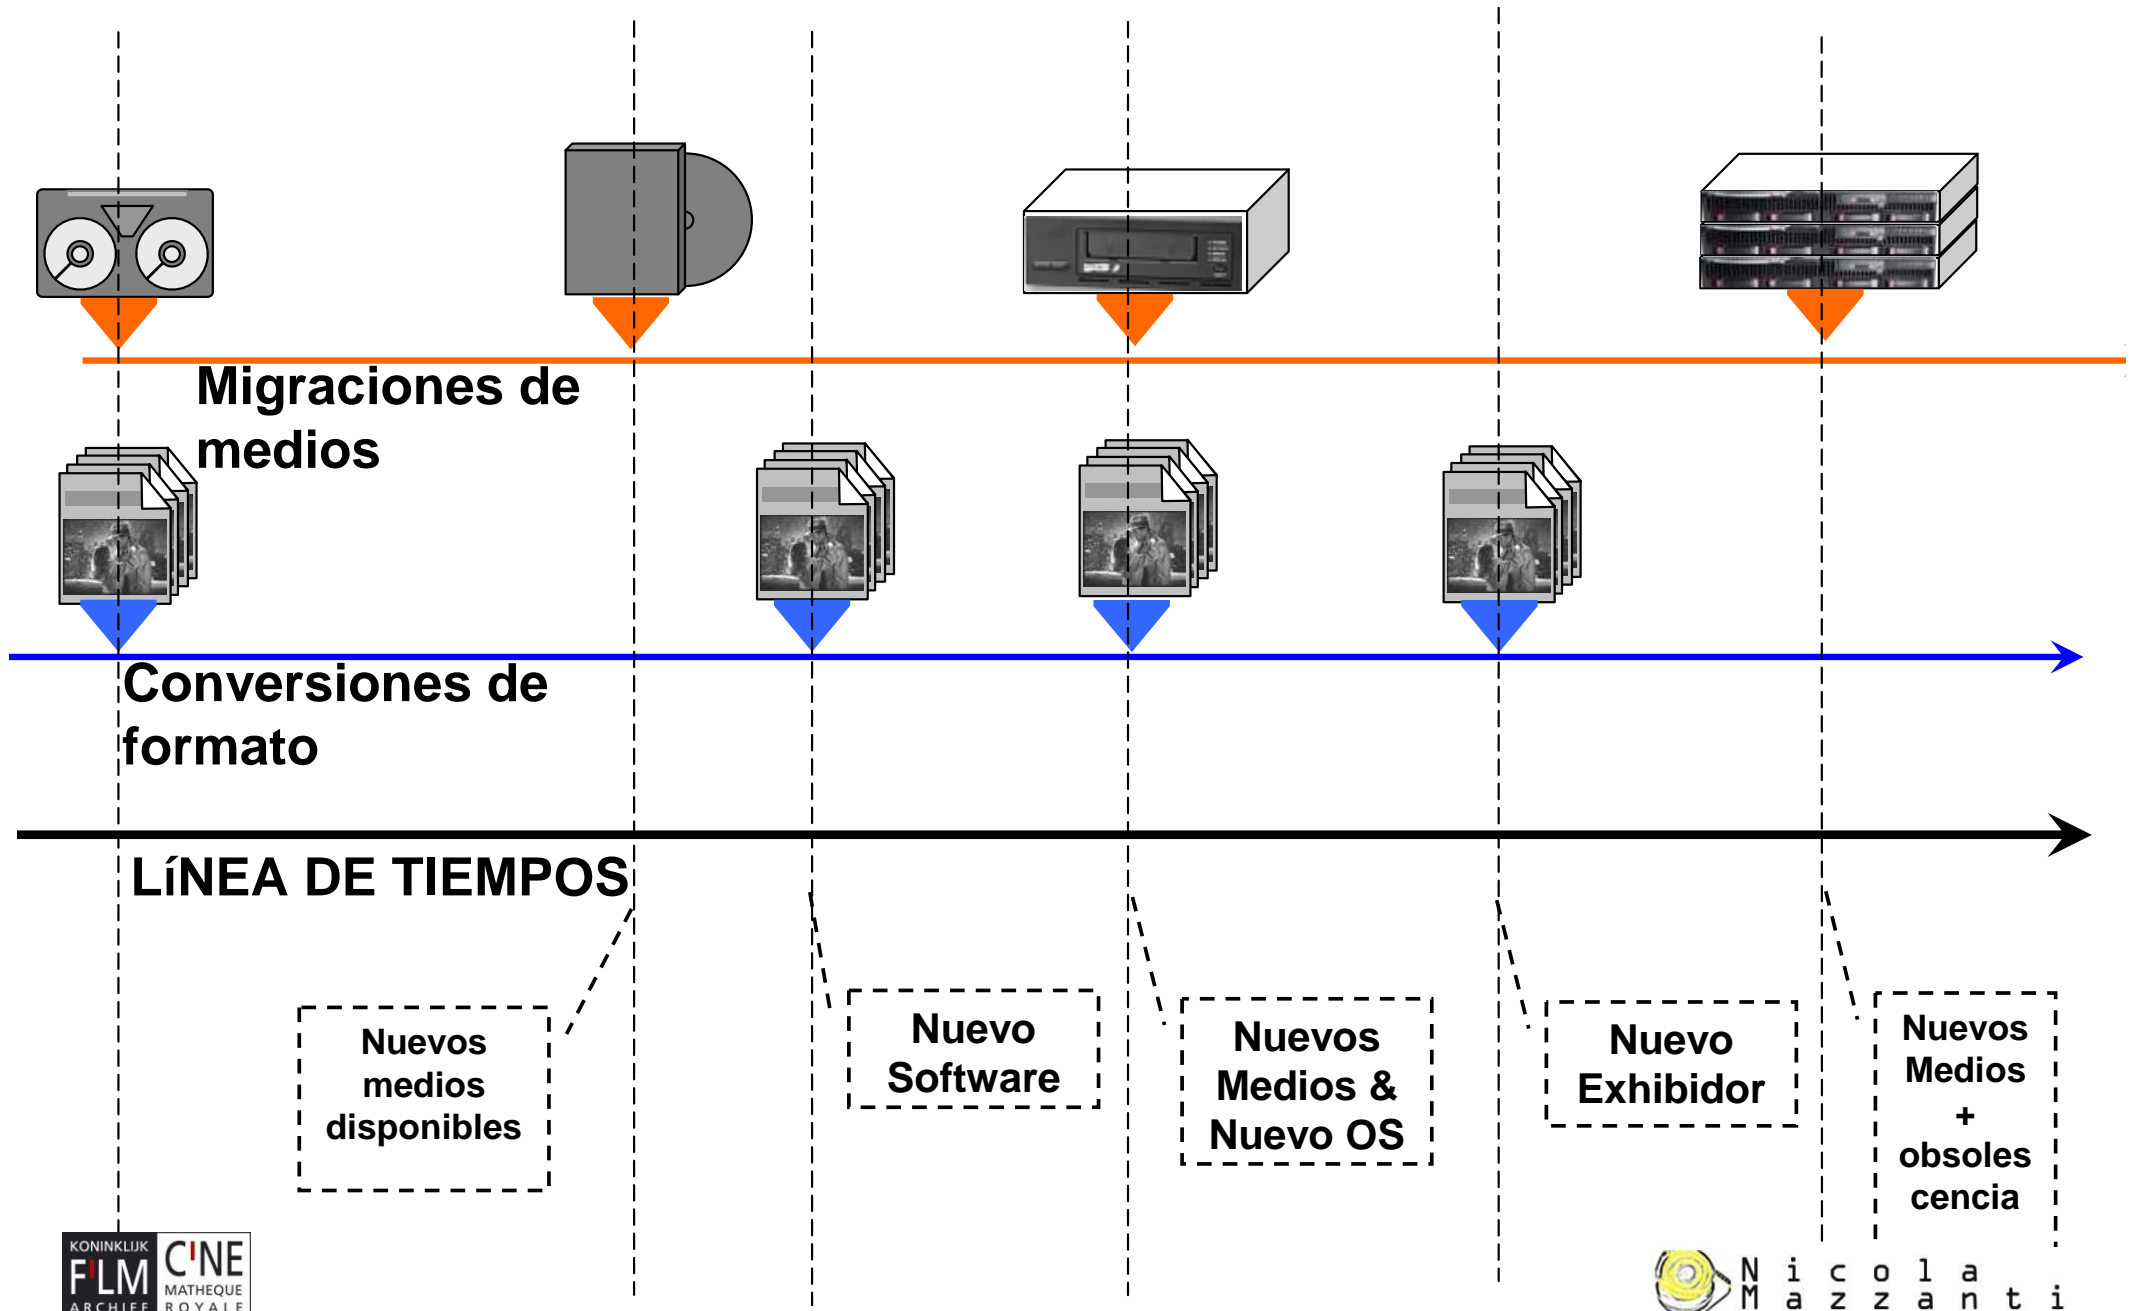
Migraciones de medios

Conversiones de formato

LíNEA DE TIEMPOS

Nuevos medios disponibles

Nuevo Software

Nuevos Medios & Nuevo OS

Nuevo Exhibidor

Nuevos Medios + obsoles cencia

KONINKLIJK FILM ARCHIEF CINEMATHEQUE ROYALE

Nicola Mazzanti